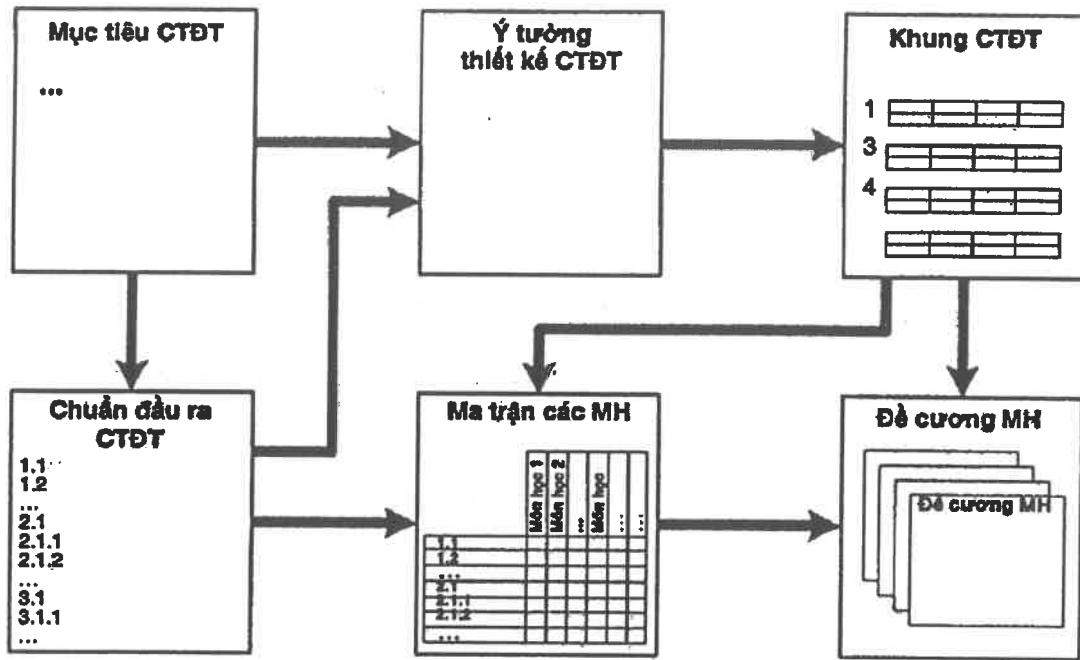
Mục tiêu CTĐT

...

Ý tưởng thiết kế CTĐT

Khung CTĐT

1
3
4

Chuẩn đầu ra CTĐT

1.1
1.2
...
2.1
2.1.1
2.1.2
...
3.1
3.1.1
...

Ma trận các MH

| | Môn học 1 | Môn học 2 | ... | Môn học | ... | ... |
|---|---|---|---|---|---|---|
| 1.1 | | | | | | |
| 1.2 | | | | | | |
| ... | | | | | | |
| 2.1 | | | | | | |
| 2.1.1 | | | | | | |
| 2.1.2 | | | | | | |
| ... | | | | | | |

Đề cương MH

Đề cương MH